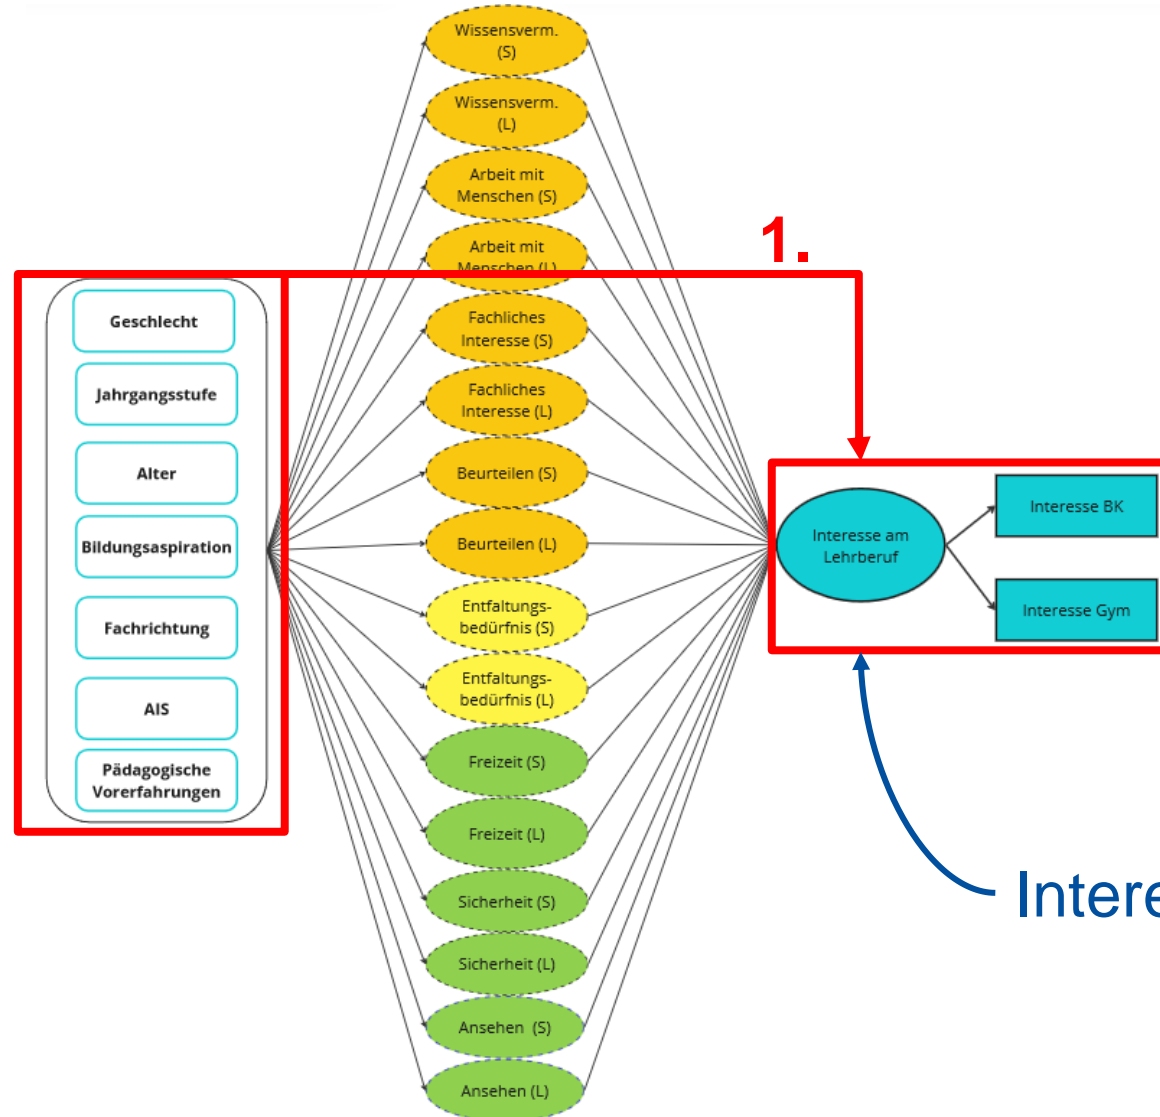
Wissensverm. (S)

Wissensverm. (L)

Arbeit mit Menschen (S)

Arbeit mit Menschen (L)

1.

Geschlecht

Jahrgangsstufe

Alter

Bildungsaspiration

Fachrichtung

AIS

Pädagogische Vorerfahrungen

Fachliches Interesse (S)

Fachliches Interesse (L)

Beurteilen (S)

Beurteilen (L)

Entfaltungsbedürfnis (S)

Entfaltungsbedürfnis (L)

Freizeit (S)

Freizeit (L)

Sicherheit (S)

Sicherheit (L)

Ansehen (S)

Ansehen (L)

Interesse am Lehrberuf

Interesse BK

Interesse Gym

Intere